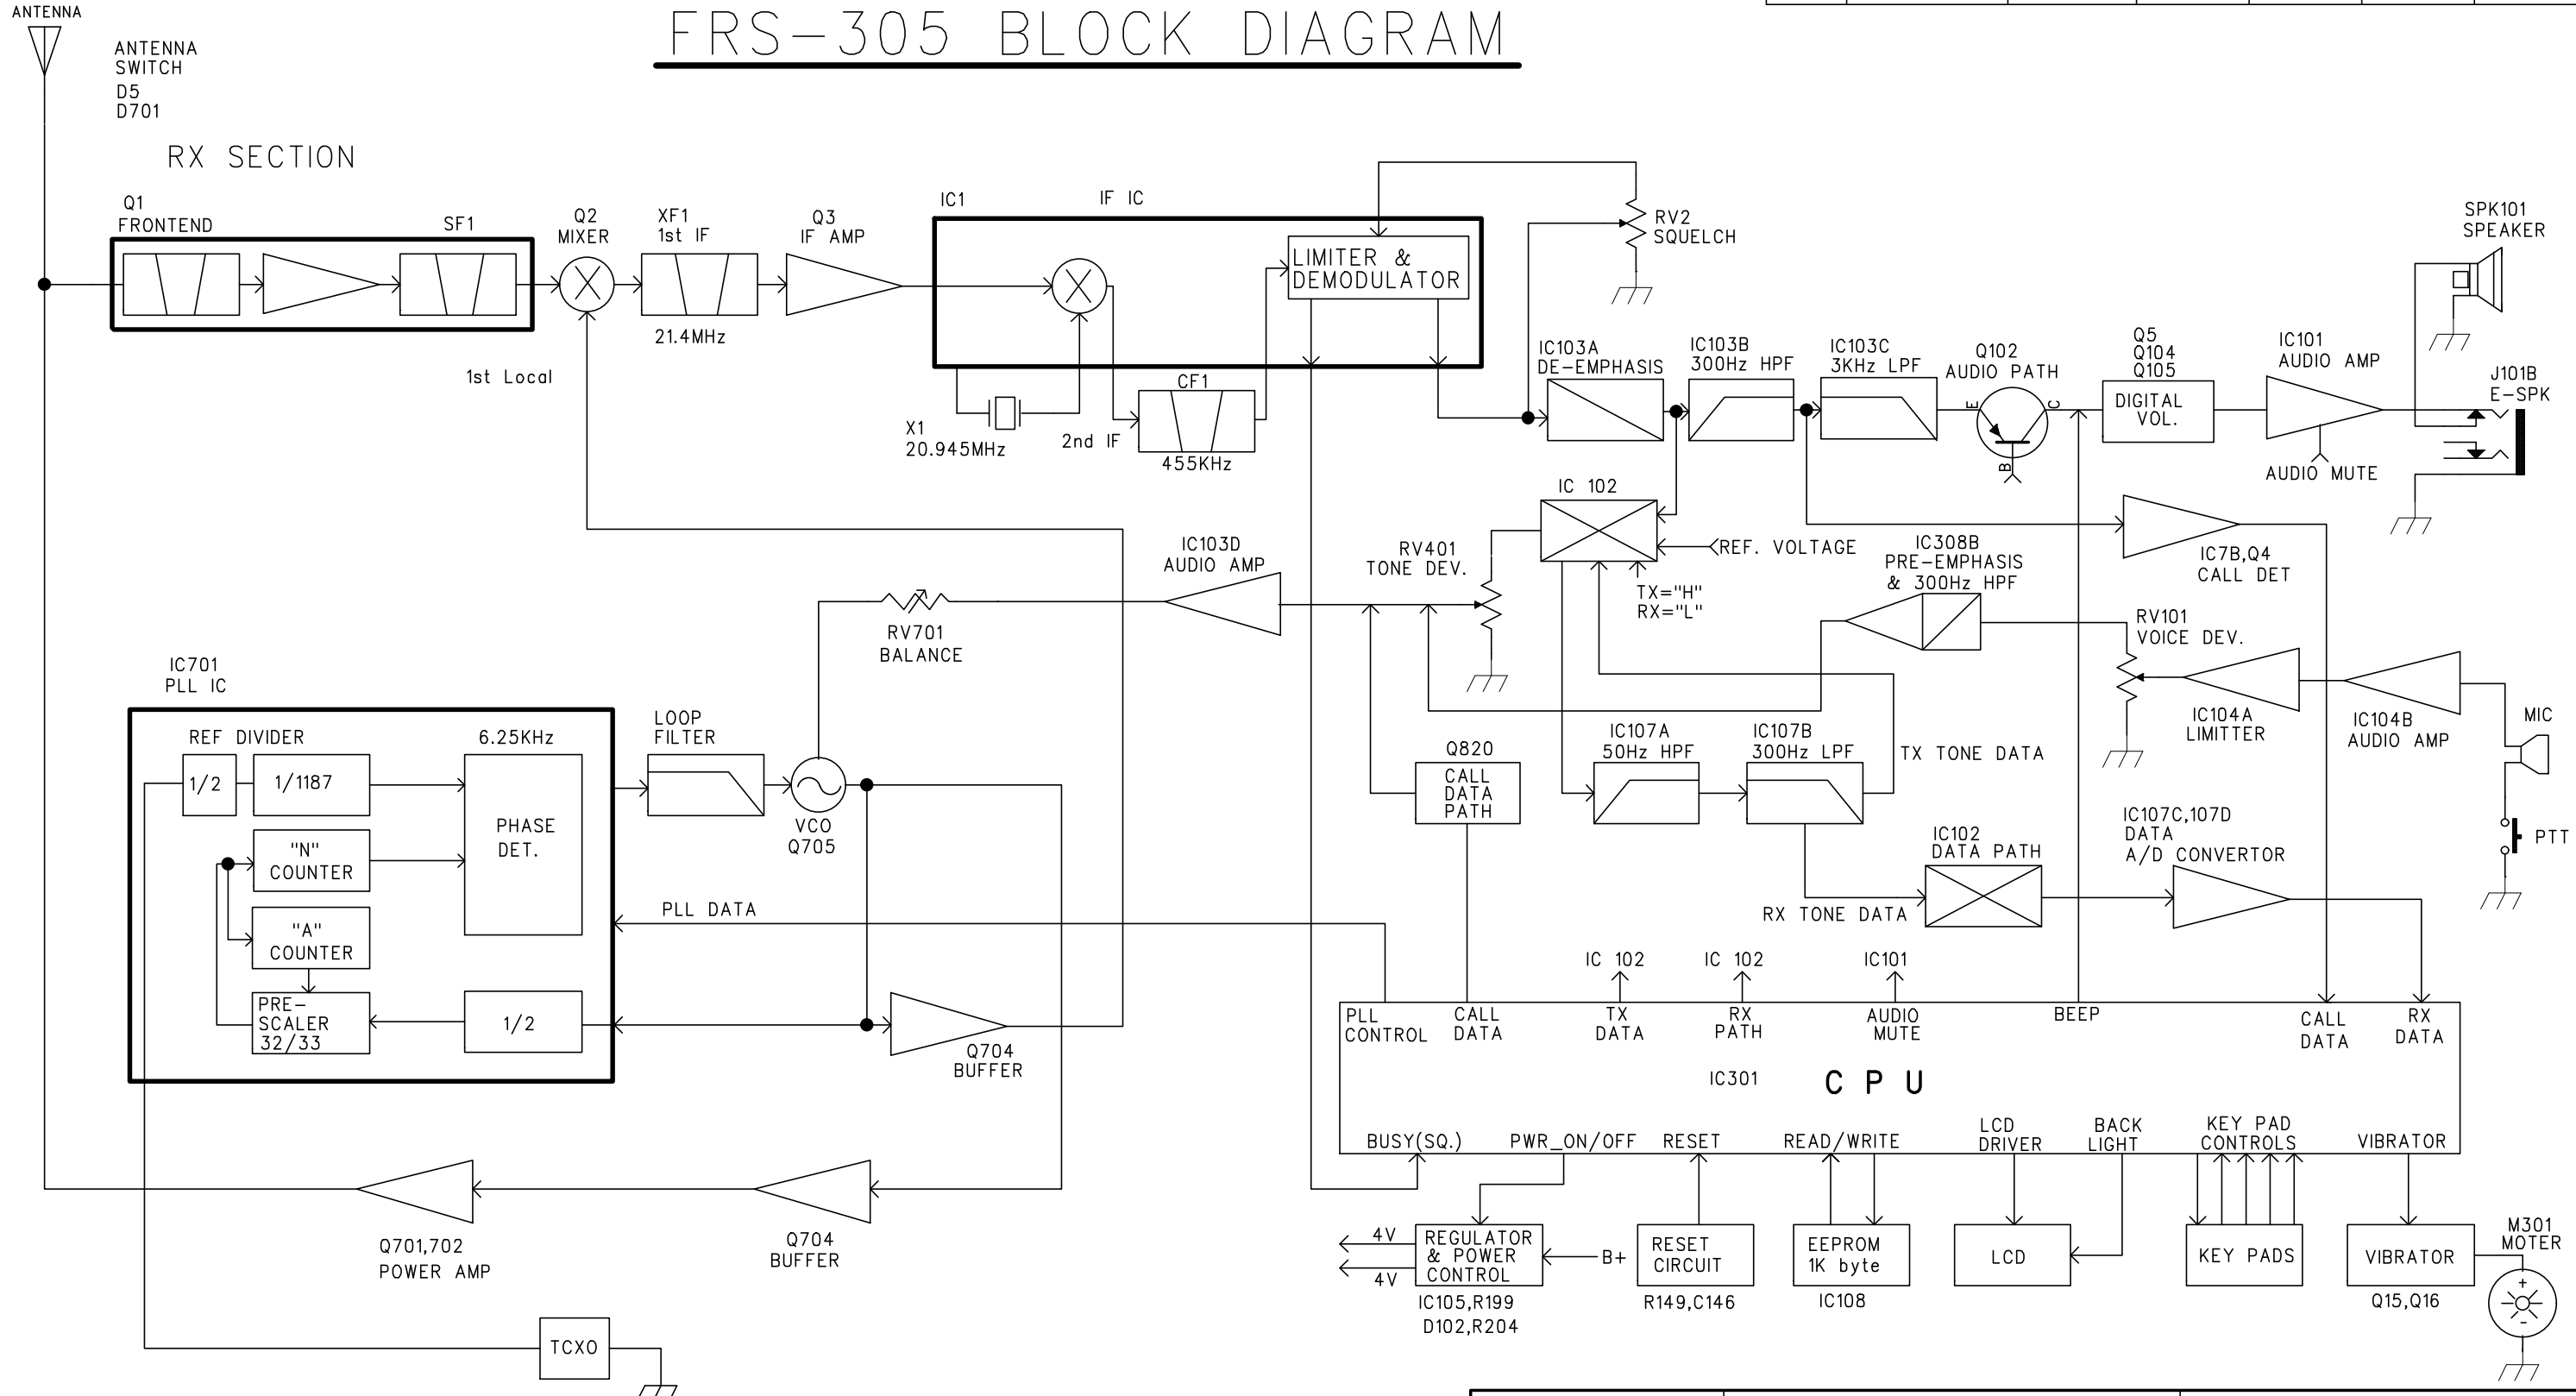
ANTENNA

FRS-305 BLOCK DIAGRAM

ANTENNA SWITCH
D5
D701

RX SECTION

Q1
FRONTEND

SF1

Q2
MIXER

XF1
1st IF

Q3
IF AMP

IC1

IF IC

LIMITER &
DEMODULATOR

RV2
SQUELCH

SPK101
SPEAKER

21.4MHz

1st Local

CF1

X1
20.945MHz

2nd IF

455KHz

IC103A
DE-EMPHASIS

IC103B
300Hz HPF

IC103C
3KHz LPF

Q102
AUDIO PATH

Q5
Q104
Q105
DIGITAL VOL.

IC101
AUDIO AMP

J101B
E-SPK

AUDIO MUTE

E
C
B

IC 102

REF. VOLTAGE

TX="H"
RX="L"

IC308B
PRE-EMPHASIS
& 300Hz HPF

IC7B,Q4
CALL DET

IC103D
AUDIO AMP

RV401
TONE DEV.

RV701
BALANCE

RV101
VOICE DEV.

IC701
PLL IC

IC104A
LIMITTER

IC104B
AUDIO AMP

MIC

REF DIVIDER

6.25KHz

LOOP FILTER

1/2

1/1187

PHASE DET.

"N"
COUNTER

"A"
COUNTER

PRE-
SCALER
32/33

1/2

VCO
Q705

Q820
CALL DATA PATH

IC107A
50Hz HPF

IC107B
300Hz LPF

TX TONE DATA

PTT

PLL DATA

IC102
DATA PATH

IC107C,107D
DATA
A/D CONVERTOR

RX TONE DATA

IC 102

IC 102

IC101

Q704
BUFFER

PLL CONTROL

CALL DATA

TX DATA

RX PATH

AUDIO MUTE

BEEP

CALL DATA

RX DATA

IC301

C P U

BUSY(SQ.)

PWR_ON/OFF

RESET

READ/WRITE

LCD DRIVER

BACK LIGHT

KEY PAD CONTROLS

VIBRATOR

Q701,702
POWER AMP

Q704
BUFFER

4V
4V

REGULATOR
& POWER
CONTROL

B+

RESET CIRCUIT

EEPROM
1K byte

LCD

KEY PADS

VIBRATOR

M301
MOTER

IC105,R199
D102,R204

R149,C146

IC108

Q15,Q16

TCXO